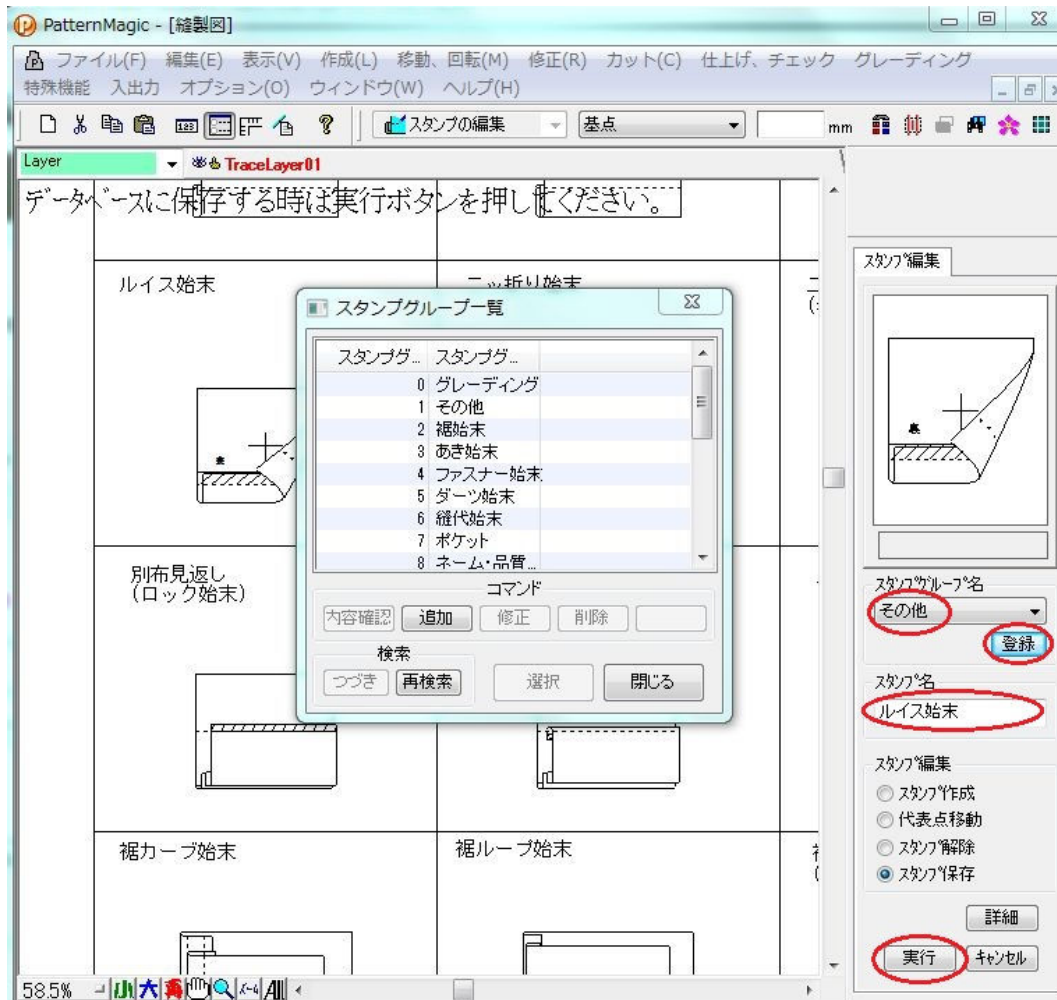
PatternMagic - [縫製図]

ファイル(F) 編集(E) 表示(V) 作成(L) 移動、回転(M) 修正(R) カット(C) 仕上げ、チェック グレーディング
特殊機能 入出力 オプション(O) ウィンドウ(W) ヘルプ(H)

スタンプの編集 基点 mm

Layer TraceLayer01

データベースに保存する時は実行ボタンを押してください。

ルイス始末

二ッ折り始末

別布見返し
(ロック始末)

裾カーブ始末

裾ループ始末

スタンプグループ一覧

| スタンプグ... | スタンプグ... |
|---|---|
| 0 | グレーディング |
| 1 | その他 |
| 2 | 裾始末 |
| 3 | あき始末 |
| 4 | ファスナー始末 |
| 5 | ダーツ始末 |
| 6 | 縫代始末 |
| 7 | ポケット |
| 8 | ネーム・品質... |

コマンド
内容確認 追加 修正 削除

検索
つづき 再検索 選択 閉じる

スタンプ編集

スタンプグループ名
その他
登録

スタンプ名
ルイス始末

スタンプ編集
スタンプ作成
代表点移動
スタンプ解除
スタンプ保存

詳細

実行 キャンセル

58.5% 小 大 All